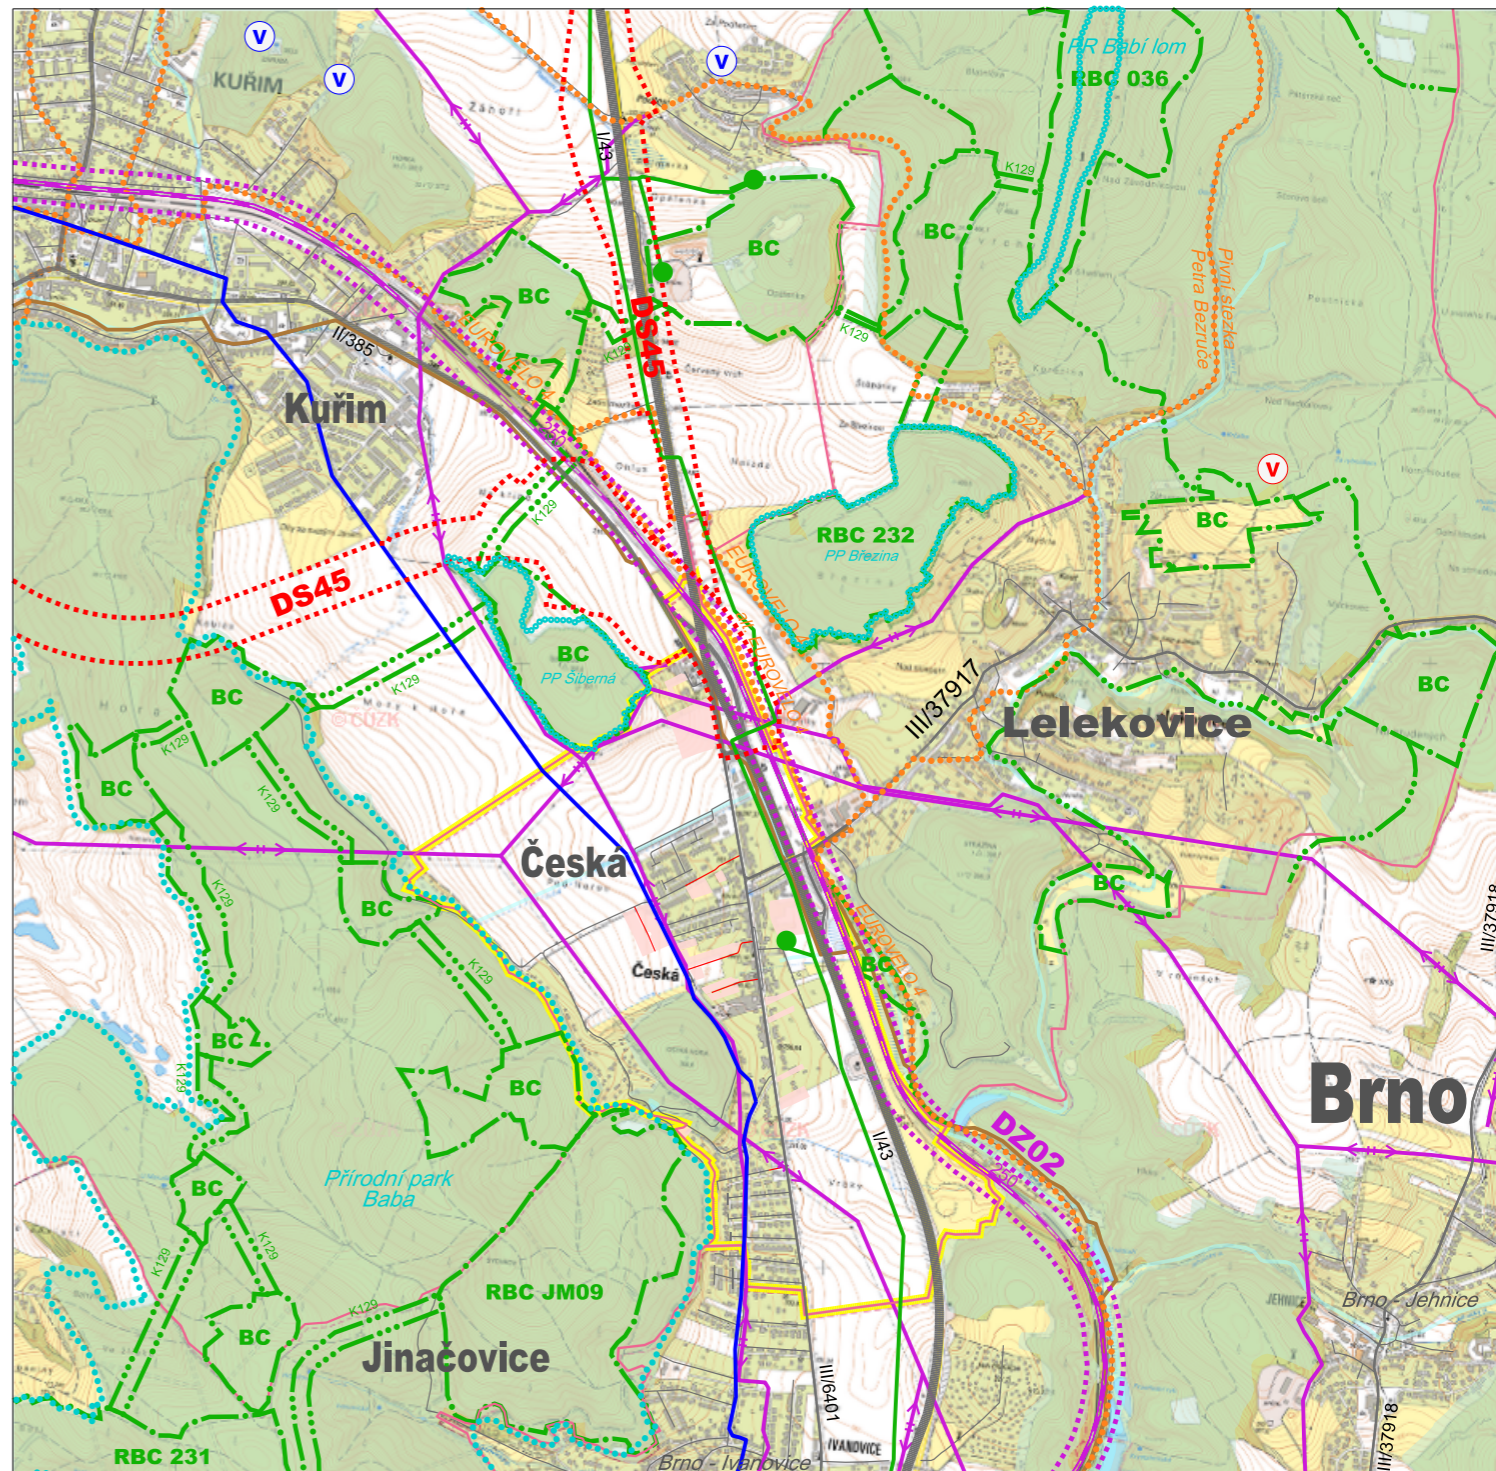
KUŘIM
V
V
V
PR Babí lom
RBC 036
Žánoří
I/43
K129
BC
BC
BC
První stezka
Petra Bezruče
II/385
EUROVELO 4
DS45
K129
Kuřim
523
RBC 232
PP Březina
V
BC
K129
EUROVELO 4
DS45
BC
PP Sibeřná
K129
III/37917
Lelekovice
BC
BC
K129
BC
K129
Česká
BC
BC
K129
Česká
BC
EUROVELO 4
III/37918
BC
K129
K129
BC
Brno
DZ02
I/43
BC
Přírodní park Baba
K129
K129
RBC JM09
K129
BC
Jinačovice
III/6401
Brno - Jehnice
RBC 231
Brno - Ivanovice
IVANOVICE
III/37918